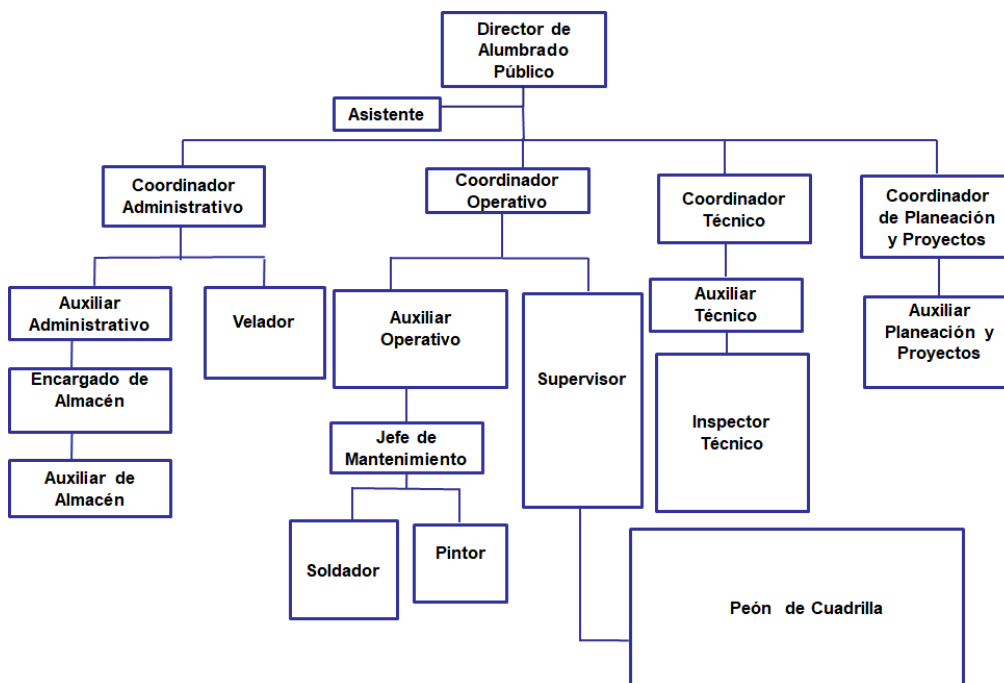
Director de Alumbrado Público

Asistente

Coordinador Administrativo

Coordinador Operativo

Coordinador Técnico

Coordinador de Planeación y Proyectos

Auxiliar Administrativo

Velador

Auxiliar Operativo

Supervisor

Auxiliar Técnico

Auxiliar Planeación y Proyectos

Encargado de Almacén

Auxiliar de Almacén

Jefe de Mantenimiento

Inspector Técnico

Soldador

Pintor

Peón de Cuadrilla